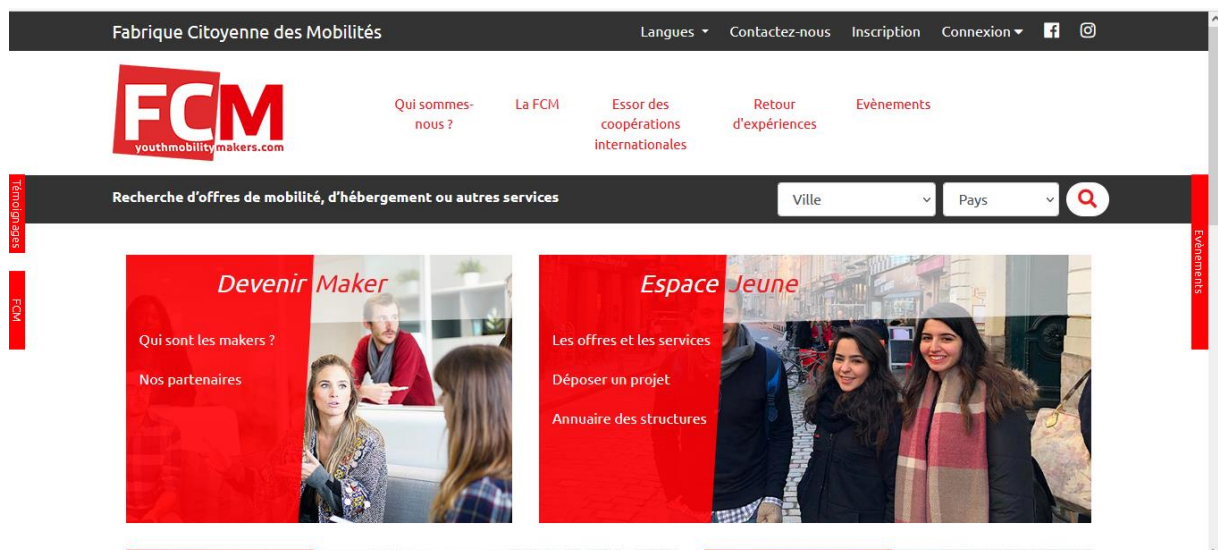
Fabrique Citoyenne des Mobilités

Langues Contactez-nous Inscription Connexion

FCM
youthmobilitymakers.com

Qui sommes-nous ?
La FCM
Essor des coopérations internationales
Retour d'expériences
Evènements

Témoignages
FCM

Recherche d'offres de mobilité, d'hébergement ou autres services

Ville
Pays

Evènements

Devenir Maker
Qui sont les makers ?
Nos partenaires

Espace Jeune
Les offres et les services
Déposer un projet
Annuaire des structures